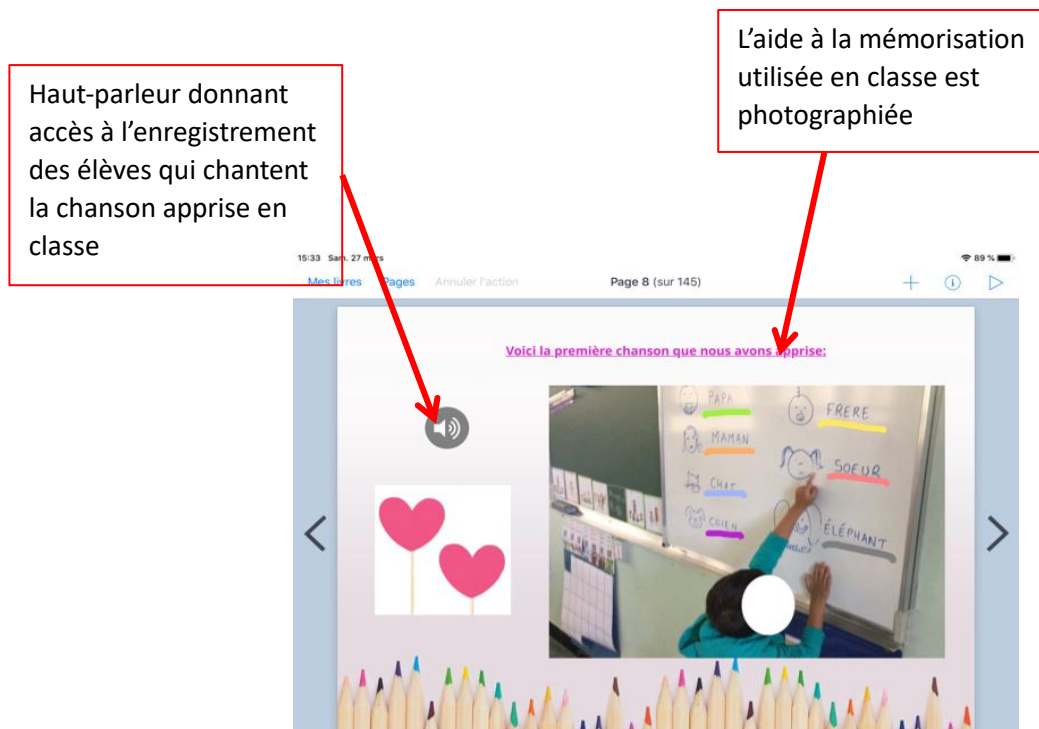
Haut-parleur donnant accès à l'enregistrement des élèves qui chantent la chanson apprise en classe

L'aide à la mémorisation utilisée en classe est photographiée

15:33 Sam. 27 m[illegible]

89 %

Mes livres Pages Annuler l'action

Page 8 (sur 145)

Voici la première chanson que nous avons apprise:

PAPA

MAMAN

CHAT

CHIEN

FRERE

SOEUR

ÉLÉPHANT